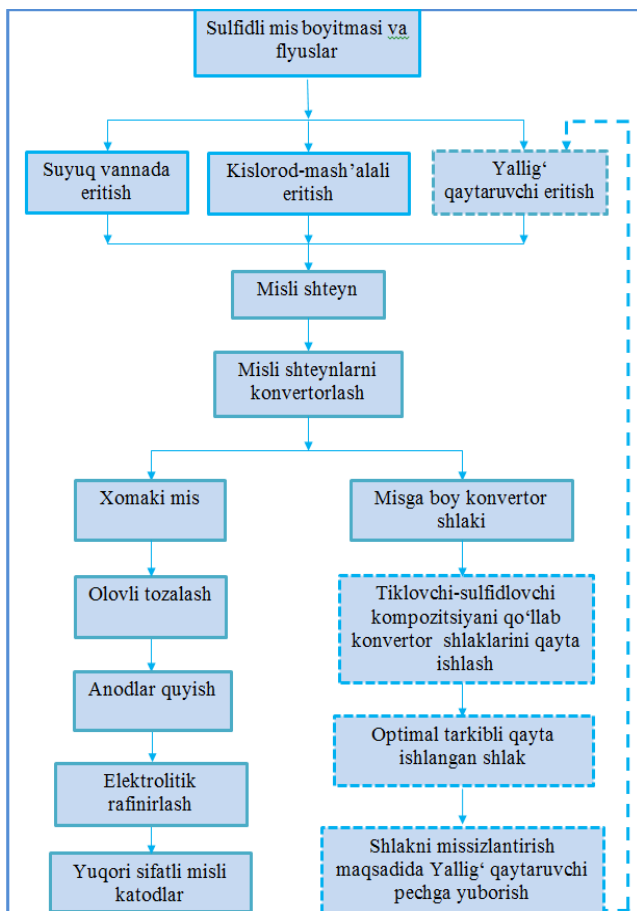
Sulfidli mis boyitmasi va flyuslar

Suyuq vannada eritish

Kislorod-mash’alali eritish

Yallig‘ qaytaruvchi eritish

Misli shteyn

Misli shteynlarni konvertorlash

Xomaki mis

Misga boy konvertor shlaki

Olovli tozalash

Tiklovchi-sulfidlovchi kompozitsiyani qo‘llab konvertor shlaklarini qayta ishlash

Anodlar quyish

Optimal tarkibli qayta ishlangan shlak

Elektrolitik rafinirlash

Shlakni missizlantirish maqsadida Yallig‘ qaytaruvchi pechga yuborish

Yuqori sifatli misli katodlar